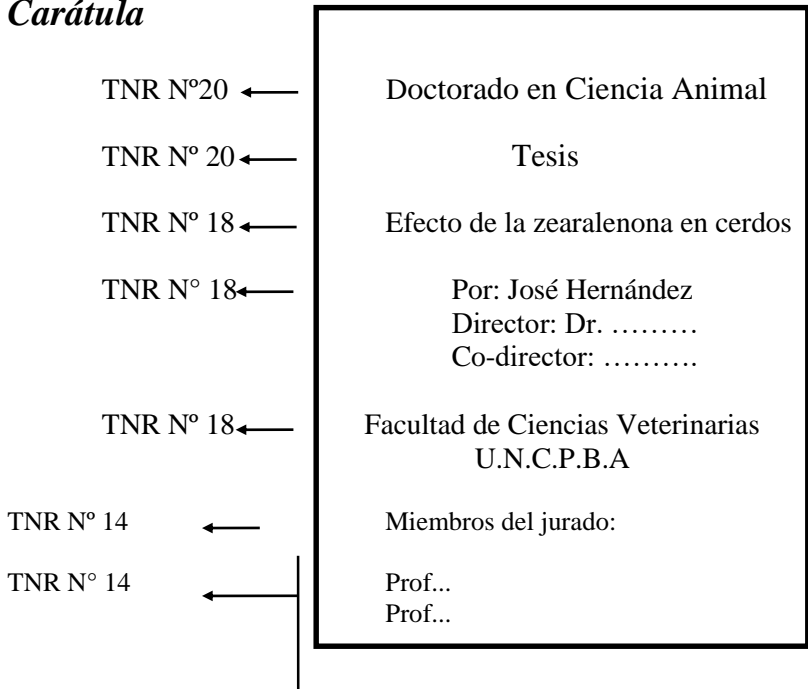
Carátula

TNR Nº20

TNR Nº 20

TNR Nº 18

TNR N° 18

TNR Nº 18

TNR Nº 14

TNR N° 14

Doctorado en Ciencia Animal

Tesis

Efecto de la zearalenona en cerdos

Por: José Hernández
Director: Dr. ………
Co-director: ……….

Facultad de Ciencias Veterinarias
U.N.C.P.B.A

Miembros del jurado:

Prof...
Prof...